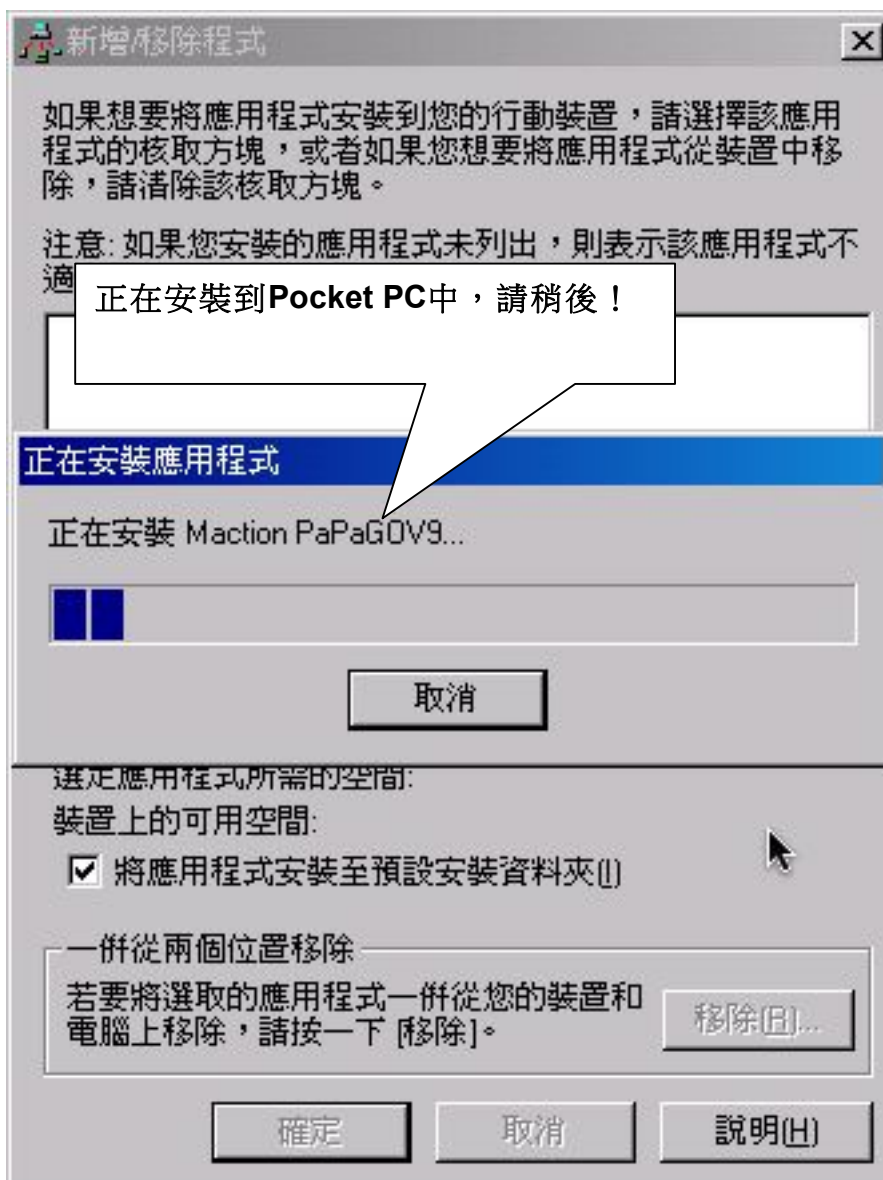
新增/移除程式

如果想要將應用程式安裝到您的行動裝置，請選擇該應用程式的核取方塊，或者如果您想要將應用程式從裝置中移除，請清除該核取方塊。

注意: 如果您安裝的應用程式未列出，則表示該應用程式不適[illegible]

正在安裝到Pocket PC中，請稍後！

正在安裝應用程式

正在安裝 Maction PaPaGOV9...

取消

選定應用程式所需的空間:

裝置上的可用空間:

☑ 將應用程式安裝至預設安裝資料夾(I)

一併從兩個位置移除

若要將選取的應用程式一併從您的裝置和電腦上移除，請按一下 [移除]。

移除(R)...

確定 取消 說明(H)